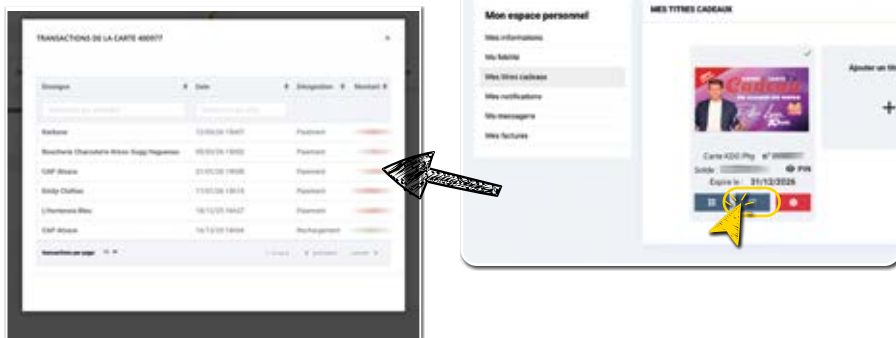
TRANSACTIONS DE LA CARTE 400077

| Enseigne | Date | Désignation | Montant |
|---|---|---|---|
| Karbone | 13/03/26 19:07 | Paiement | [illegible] |
| Boucherie Charcuterie Kress Guggi Haguenau | 05/03/26 19:50 | Paiement | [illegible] |
| CAP Alsace | 21/02/26 19:08 | Paiement | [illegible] |
| Emily Clothes | 17/02/26 18:15 | Paiement | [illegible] |
| L'Hortensia Bleu | 18/12/25 16:07 | Paiement | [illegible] |
| CAP Alsace | 16/12/25 16:04 | Rechargement | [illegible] |

Transactions par page 10

Mon espace personnel
Mes informations
Ma fidélité
Mes titres cadeaux
Mes notifications
Ma messagerie
Mes factures

MES TITRES CADEAUX

Carte KDO Pro n° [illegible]
Solde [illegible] PIN
Expire le 31/12/2026

Ajouter un tit
+